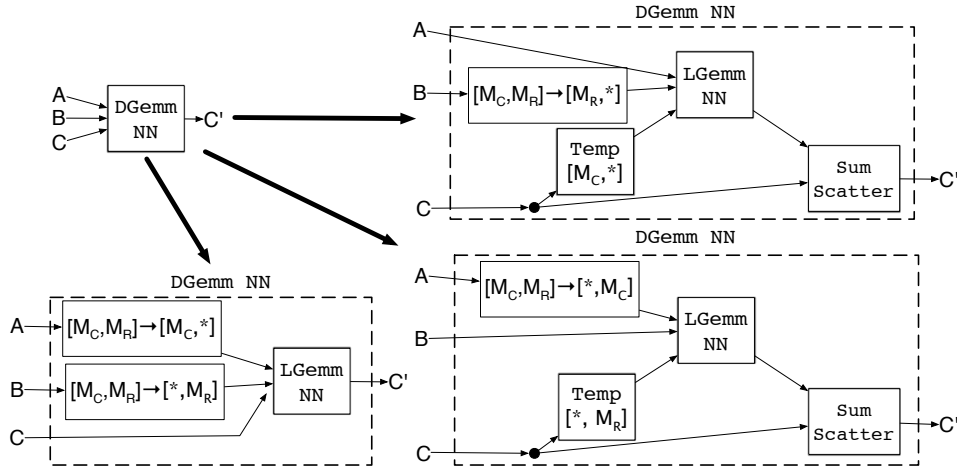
A
B
C
DGemm NN
C'

DGemm NN
A
B
$[M_C,M_R] \rightarrow [M_R,*]$
LGemm NN
Temp $[M_C,*]$
Sum Scatter
C'
C

DGemm NN
A
$[M_C,M_R] \rightarrow [M_C,*]$
B
$[M_C,M_R] \rightarrow [*,M_R]$
LGemm NN
C'
C

DGemm NN
A
$[M_C,M_R] \rightarrow [*,M_C]$
B
LGemm NN
Temp $[*, M_R]$
Sum Scatter
C'
C